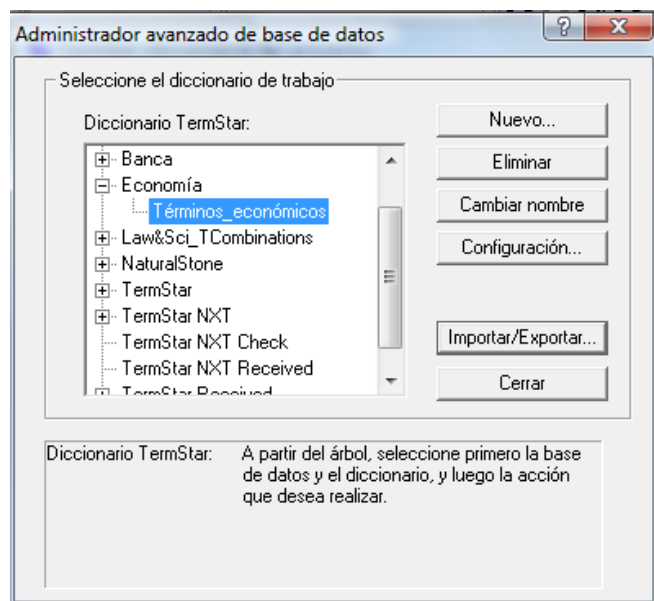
Administrador avanzado de base de datos

Seleccione el diccionario de trabajo

Diccionario TermStar:

Banca
Economía
Términos_económicos
Law&Sci_TCombinations
NaturalStone
TermStar
TermStar NXT
TermStar NXT Check
TermStar NXT Received
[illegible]

Nuevo...
Eliminar
Cambiar nombre
Configuración...
Importar/Exportar...
Cerrar

Diccionario TermStar: A partir del árbol, seleccione primero la base de datos y el diccionario, y luego la acción que desea realizar.